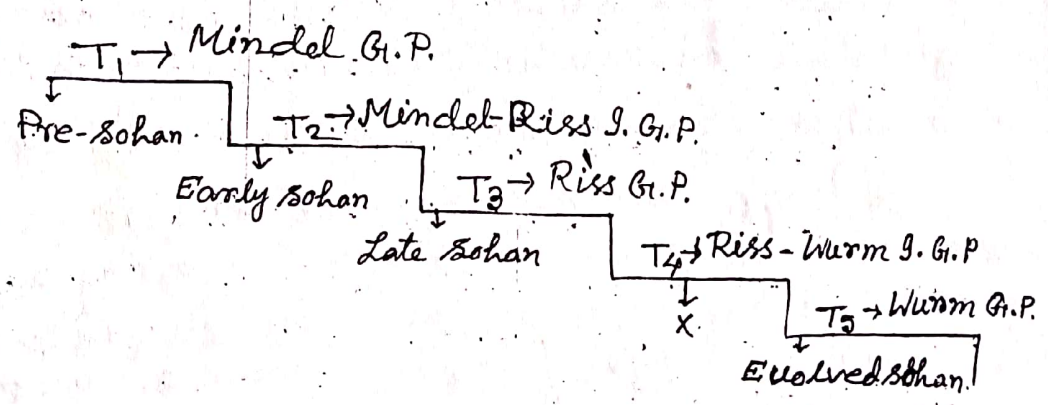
$T_1 \rightarrow$ Mindel G.P.

Pre-Sohan

$T_2 \rightarrow$ Mindel-Riss I. G.P.

Early sohan

$T_3 \rightarrow$ Riss G.P.

Late Sohan

$T_4 \rightarrow$ Riss-Wurm I. G.P

X

$T_5 \rightarrow$ Wurm G.P.

Evolved sohan